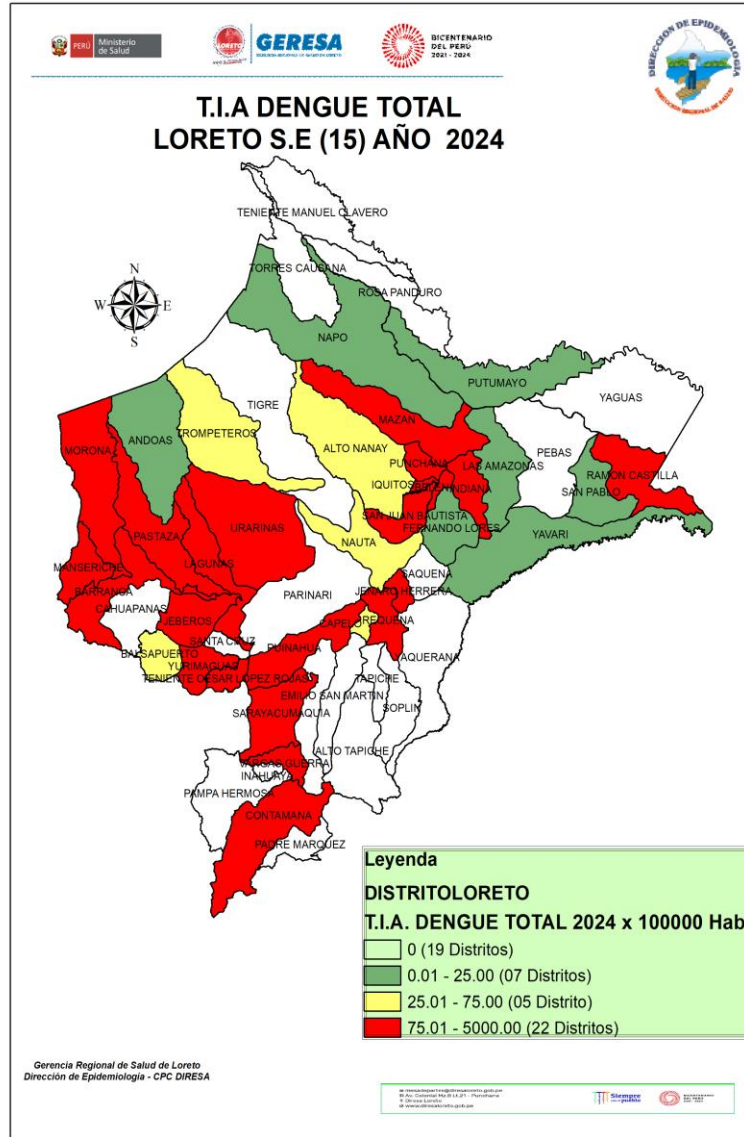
PERÚ Ministerio de Salud

LORETO GERESA

BICENTENARIO DEL PERÚ 2021 - 2024

DIRECCIÓN DE EPIDEMIOLOGÍA

T.I.A DENGUE TOTAL
LORETO S.E (15) AÑO 2024

N
W E
S

TENIENTE MANUEL CLAVERO
TORRES CAUSANA
ROSA PANDURO
NAPO
PUTUMAYO
YAGUAS
TIGRE
TROMPETEROS
ANDOAS
MORONA
ALTO NANAY
MAZAN
PEBAS
PUNCHANA
LAS AMAZONAS
RAMON CASTILLA
IQUITOS
BELEN
INDIANA
SAN PABLO
SAN JUAN BAUTISTA
FERNANDO LORES
URARINAS
PASTAZA
YAVARI
NAUTA
LAGUNAS
MANSERICHE
SAQUENA
JENARO HERRERA
PARINARI
BARRANCA
CAHUAPANAS
JEBEROS
CAPELO
REQUENA
SANTA CRUZ
BALSAPUERTO
PUINAHUA
YAQUERANA
YURIMAGUAS
TENIENTE CESAR LOPEZ ROJAS
TAPICHE
EMILIO SAN MARTIN
SOPLIN
SARAYACU
MAQUIA
ALTO TAPICHE
VARGAS GUERRA
INAHUAYA
PAMPA HERMOSA
CONTAMANA
PADRE MARQUEZ

Leyenda
DISTRITOLORETO
T.I.A. DENGUE TOTAL 2024 x 100000 Hab
0 (19 Distritos)
0.01 - 25.00 (07 Distritos)
25.01 - 75.00 (05 Distrito)
75.01 - 5000.00 (22 Distritos)

Gerencia Regional de Salud de Loreto
Dirección de Epidemiología - CPC DIRESA

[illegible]
Siempre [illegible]